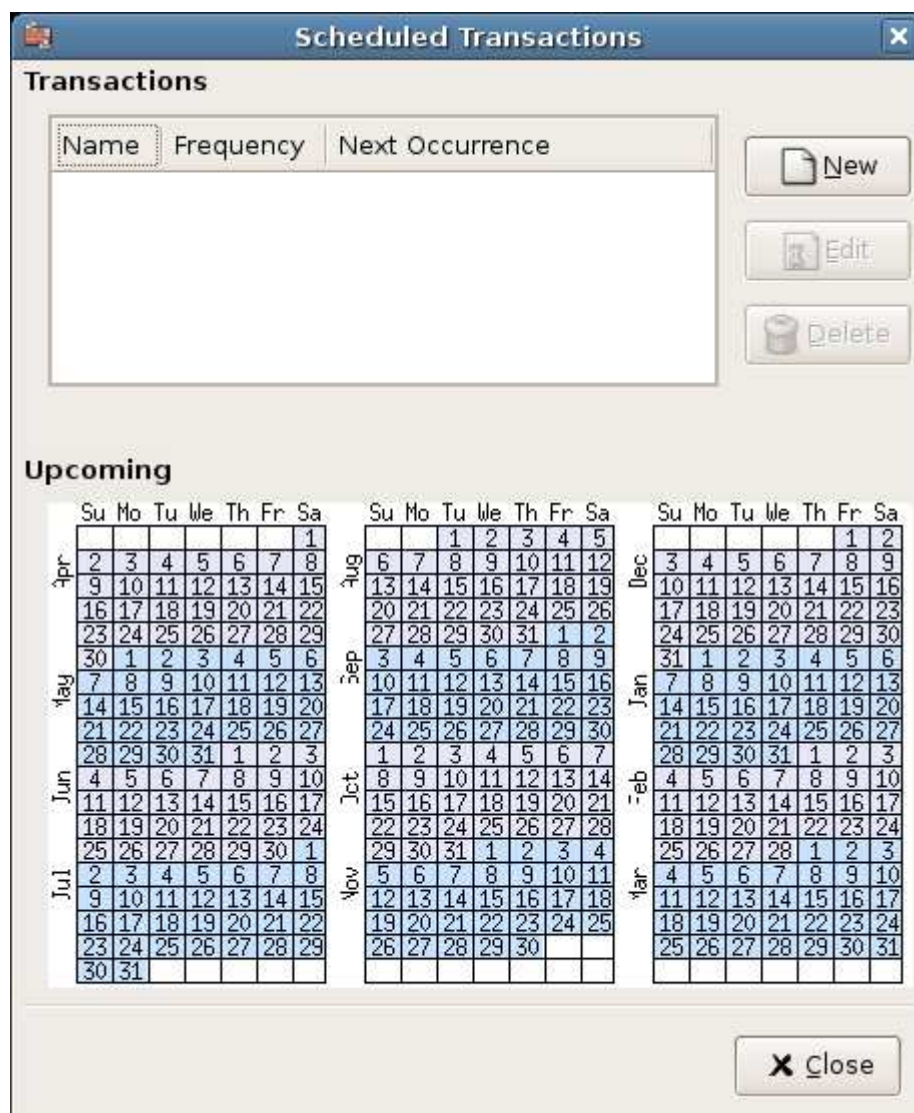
Scheduled Transactions

Transactions

| Name | Frequency | Next Occurrence |
|---|---|---|

New

Edit

Delete

Upcoming

| | Su | Mo | Tu | We | Th | Fr | Sa |
|---|---|---|---|---|---|---|---|
| | | | | | | | 1 |
| Apr | 2 | 3 | 4 | 5 | 6 | 7 | 8 |
| | 9 | 10 | 11 | 12 | 13 | 14 | 15 |
| | 16 | 17 | 18 | 19 | 20 | 21 | 22 |
| | 23 | 24 | 25 | 26 | 27 | 28 | 29 |
| | 30 | 1 | 2 | 3 | 4 | 5 | 6 |
| May | 7 | 8 | 9 | 10 | 11 | 12 | 13 |
| | 14 | 15 | 16 | 17 | 18 | 19 | 20 |
| | 21 | 22 | 23 | 24 | 25 | 26 | 27 |
| | 28 | 29 | 30 | 31 | 1 | 2 | 3 |
| Jun | 4 | 5 | 6 | 7 | 8 | 9 | 10 |
| | 11 | 12 | 13 | 14 | 15 | 16 | 17 |
| | 18 | 19 | 20 | 21 | 22 | 23 | 24 |
| | 25 | 26 | 27 | 28 | 29 | 30 | 1 |
| Jul | 2 | 3 | 4 | 5 | 6 | 7 | 8 |
| | 9 | 10 | 11 | 12 | 13 | 14 | 15 |
| | 16 | 17 | 18 | 19 | 20 | 21 | 22 |
| | 23 | 24 | 25 | 26 | 27 | 28 | 29 |
| | 30 | 31 | | | | | |

| | Su | Mo | Tu | We | Th | Fr | Sa |
|---|---|---|---|---|---|---|---|
| | | | 1 | 2 | 3 | 4 | 5 |
| Aug | 6 | 7 | 8 | 9 | 10 | 11 | 12 |
| | 13 | 14 | 15 | 16 | 17 | 18 | 19 |
| | 20 | 21 | 22 | 23 | 24 | 25 | 26 |
| | 27 | 28 | 29 | 30 | 31 | 1 | 2 |
| Sep | 3 | 4 | 5 | 6 | 7 | 8 | 9 |
| | 10 | 11 | 12 | 13 | 14 | 15 | 16 |
| | 17 | 18 | 19 | 20 | 21 | 22 | 23 |
| | 24 | 25 | 26 | 27 | 28 | 29 | 30 |
| | 1 | 2 | 3 | 4 | 5 | 6 | 7 |
| Oct | 8 | 9 | 10 | 11 | 12 | 13 | 14 |
| | 15 | 16 | 17 | 18 | 19 | 20 | 21 |
| | 22 | 23 | 24 | 25 | 26 | 27 | 28 |
| | 29 | 30 | 31 | 1 | 2 | 3 | 4 |
| Nov | 5 | 6 | 7 | 8 | 9 | 10 | 11 |
| | 12 | 13 | 14 | 15 | 16 | 17 | 18 |
| | 19 | 20 | 21 | 22 | 23 | 24 | 25 |
| | 26 | 27 | 28 | 29 | 30 | | |

| | Su | Mo | Tu | We | Th | Fr | Sa |
|---|---|---|---|---|---|---|---|
| | | | | | | 1 | 2 |
| Dec | 3 | 4 | 5 | 6 | 7 | 8 | 9 |
| | 10 | 11 | 12 | 13 | 14 | 15 | 16 |
| | 17 | 18 | 19 | 20 | 21 | 22 | 23 |
| | 24 | 25 | 26 | 27 | 28 | 29 | 30 |
| | 31 | 1 | 2 | 3 | 4 | 5 | 6 |
| Jan | 7 | 8 | 9 | 10 | 11 | 12 | 13 |
| | 14 | 15 | 16 | 17 | 18 | 19 | 20 |
| | 21 | 22 | 23 | 24 | 25 | 26 | 27 |
| | 28 | 29 | 30 | 31 | 1 | 2 | 3 |
| Feb | 4 | 5 | 6 | 7 | 8 | 9 | 10 |
| | 11 | 12 | 13 | 14 | 15 | 16 | 17 |
| | 18 | 19 | 20 | 21 | 22 | 23 | 24 |
| | 25 | 26 | 27 | 28 | 1 | 2 | 3 |
| Mar | 4 | 5 | 6 | 7 | 8 | 9 | 10 |
| | 11 | 12 | 13 | 14 | 15 | 16 | 17 |
| | 18 | 19 | 20 | 21 | 22 | 23 | 24 |
| | 25 | 26 | 27 | 28 | 29 | 30 | 31 |

Close